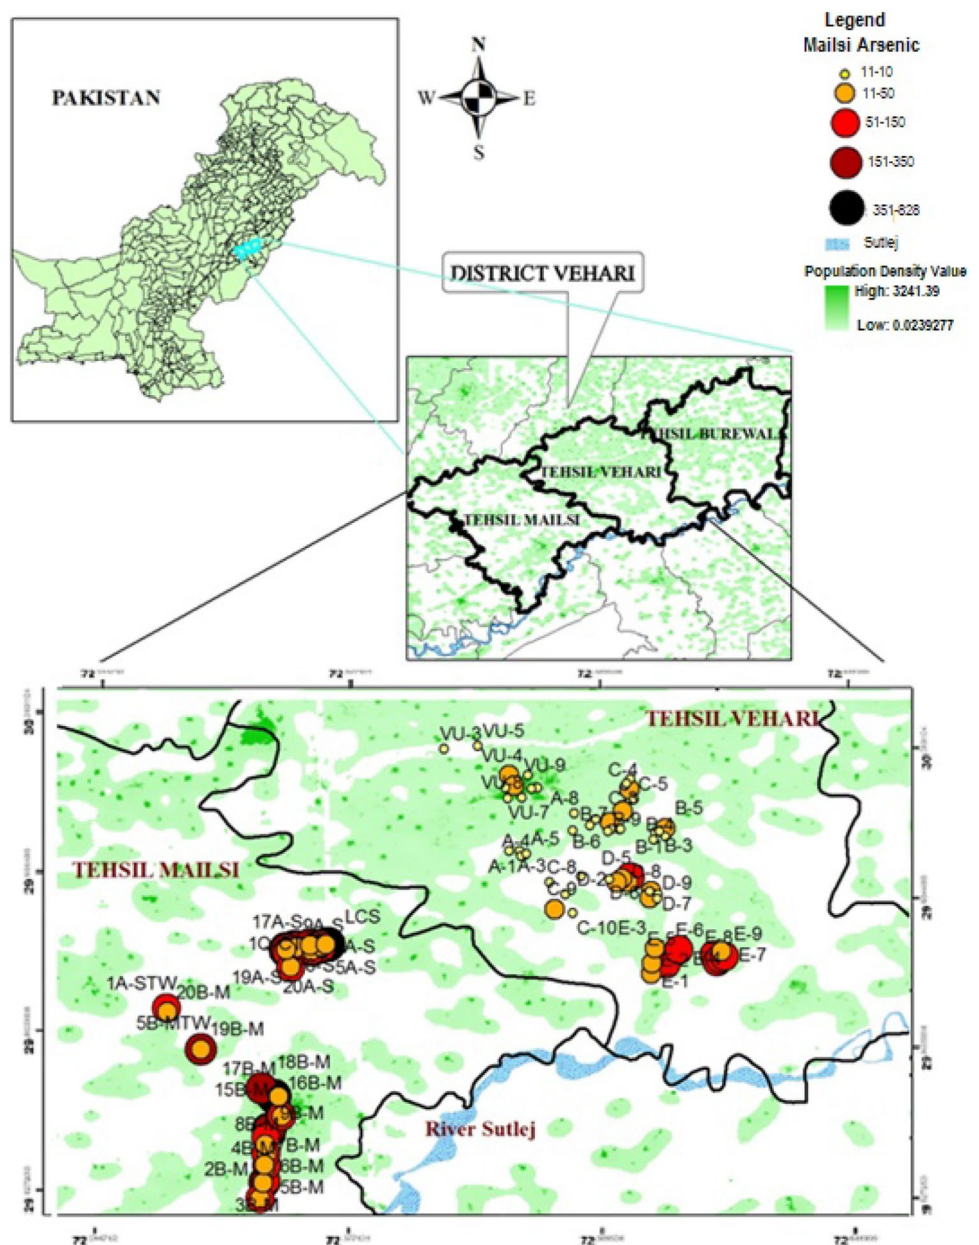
PAKISTAN

N
W
E
S

Legend
Mailsi Arsenic
11-10
11-50
51-150
151-350
351-828
Sutlej
Population Density Value
High: 3241.39
Low: 0.0239277

DISTRICT VEHARI

TEHSIL BUREWALA
TEHSIL VEHARI
TEHSIL MAILSI

72
72
72
72

30
30
29
29
29
29
29
29

TEHSIL VEHARI
TEHSIL MAILSI
River Sutlej

VU-3 VU-5
VU-4
VU-9
VU-7
A-8
C-4
C-5
B-5
B-7
B-9
B-6
B-1 B-3
A-4 A-5
A-1 A-3
C-8
D-5
D-2
D-9
D-7
C-10 E-3
E-6
E-8 E-9
E-7
E-1
17A-S 9A-S LCS
10
A-S
5A-S
19A-S
20A-S
1A-STW
20B-M
5B-MTW
19B-M
17B-M
18B-M
15B-M
16B-M
8B
9B-M
4B-M
7B-M
2B-M
6B-M
5B-M
3B-M

72
72
72
72